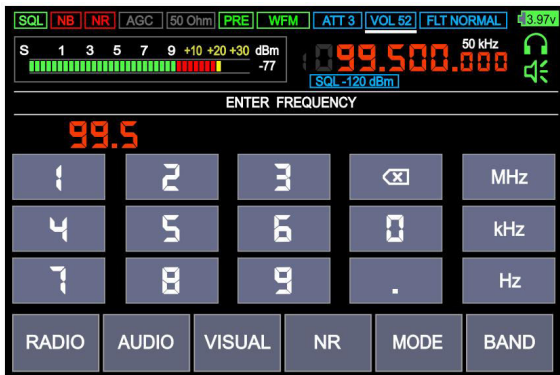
SQL NB NR AGC 50 Ohm PRE WFM ATT 3 VOL 52 FLT NORMAL 3.97v

S 1 3 5 7 9 +10 +20 +30 dBm -77

99.500.000 50 kHz

SQL -120 dBm

ENTER FREQUENCY

99.5

| 1 | 2 | 3 | ⌫ | MHz |
|---|---|---|---|---|
| 4 | 5 | 6 | 0 | kHz |
| 7 | 8 | 9 | . | Hz |

RADIO AUDIO VISUAL NR MODE BAND